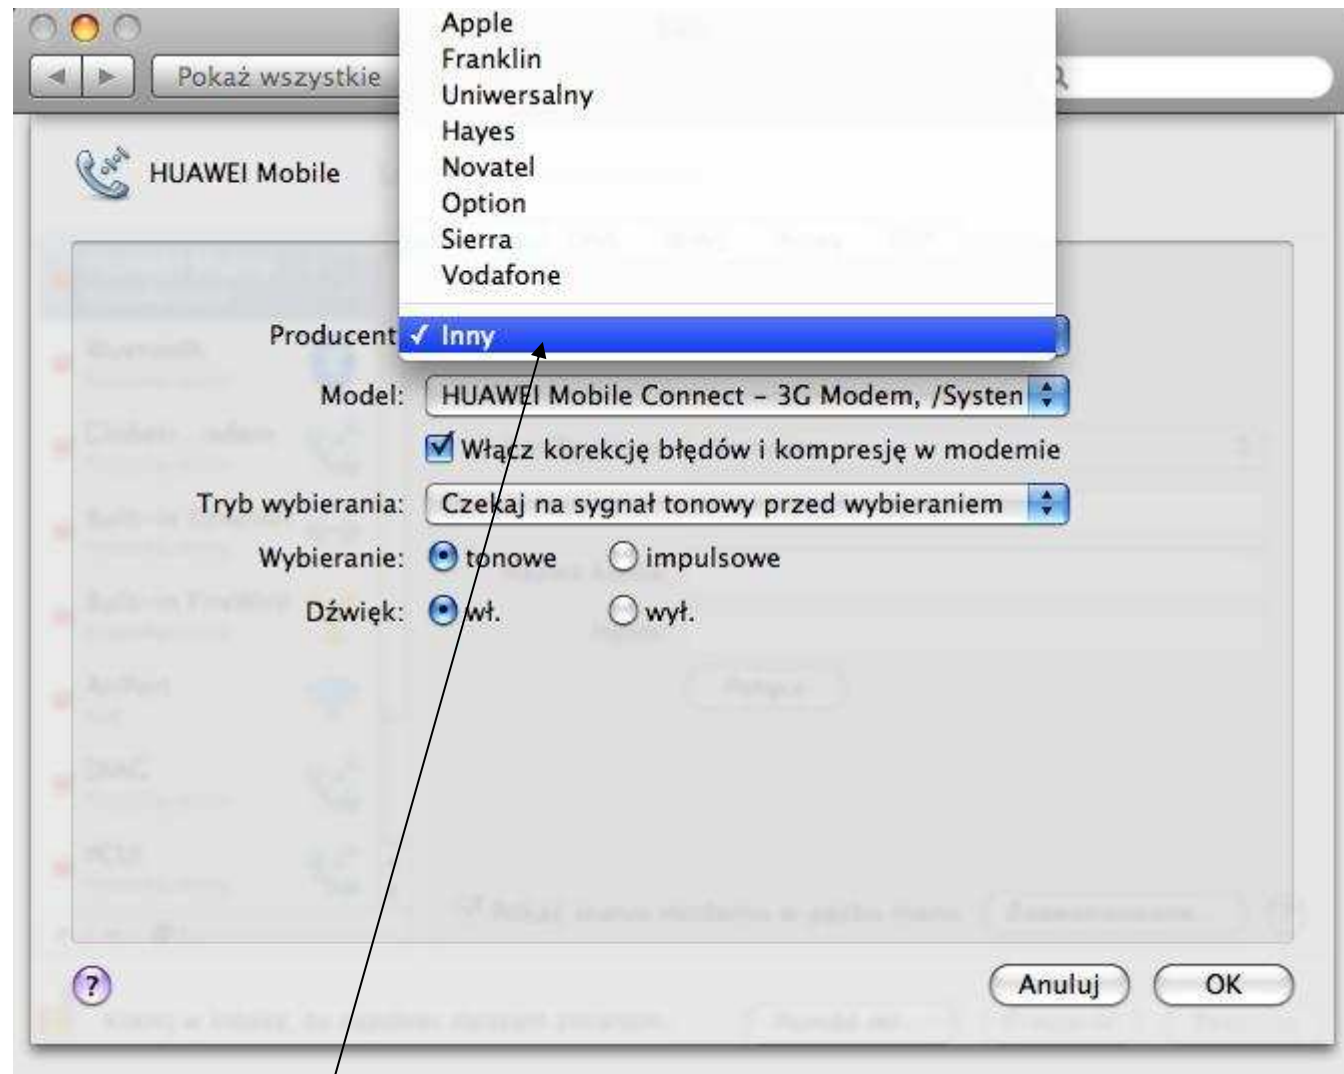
Pokaż wszystkie

HUAWEI Mobile

Apple
Franklin
Uniwersalny
Hayes
Novatel
Option
Sierra
Vodafone

Producent ✓ Inny

Model: HUAWEI Mobile Connect – 3G Modem, /Systen

Włącz korekcję błędów i kompresję w modemie

Tryb wybierania: Czekaj na sygnał tonowy przed wybieraniem

Wybieranie: tonowe impulsowe

Dźwięk: wł. wył.

?

Anuluj OK